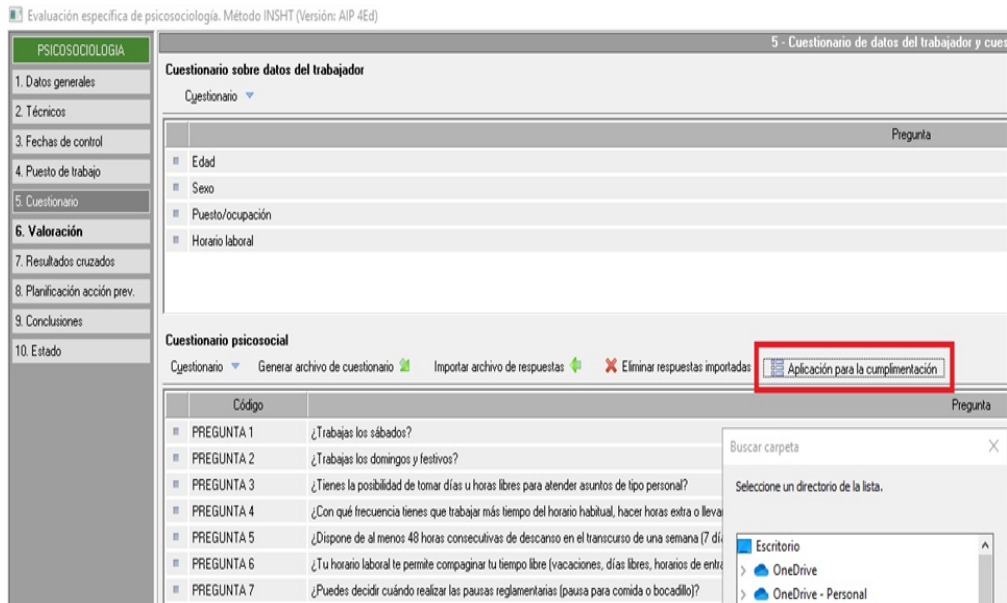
Evaluación específica de psicosociología. Método INSHT (Versión: AIP 4Ed)

PSICOSOCIOLOGIA
1. Datos generales
2. Técnicos
3. Fechas de control
4. Puesto de trabajo
5. Cuestionario
6. Valoración
7. Resultados cruzados
8. Planificación acción prev.
9. Conclusiones
10. Estado

5 - Cuestionario de datos del trabajador y cues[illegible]

Cuestionario sobre datos del trabajador
Cuestionario

| | Pregunta |
|---|---|
| | Edad |
| | Sexo |
| | Puesto/ocupación |
| | Horario laboral |

Cuestionario psicosocial
Cuestionario Generar archivo de cuestionario Importar archivo de respuestas Eliminar respuestas importadas Aplicación para la cumplimentación

| Código | Pregunta |
|---|---|
| PREGUNTA 1 | ¿Trabajas los sábados? |
| PREGUNTA 2 | ¿Trabajas los domingos y festivos? |
| PREGUNTA 3 | ¿Tienes la posibilidad de tomar días u horas libres para atender asuntos de tipo personal? |
| PREGUNTA 4 | ¿Con qué frecuencia tienes que trabajar más tiempo del horario habitual, hacer horas extra o lleva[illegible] |
| PREGUNTA 5 | ¿Dispone de al menos 48 horas consecutivas de descanso en el transcurso de una semana (7 dí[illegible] |
| PREGUNTA 6 | ¿Tu horario laboral te permite compaginar tu tiempo libre (vacaciones, días libres, horarios de entra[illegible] |
| PREGUNTA 7 | ¿Puedes decidir cuándo realizar las pausas reglamentarias (pausa para comida o bocadillo)? |

Buscar carpeta
Seleccione un directorio de la lista.
Escritorio
OneDrive
OneDrive - Personal